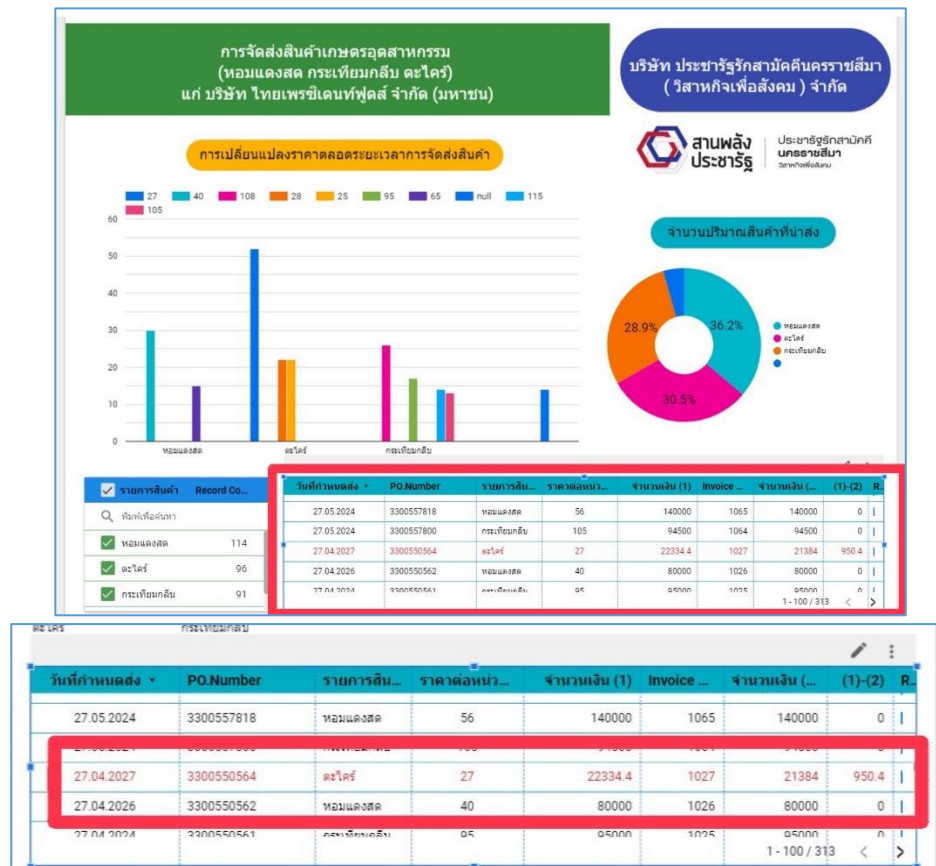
การจัดส่งสินค้าเกษตรอุตสาหกรรม (หอมแดงสด กระเทียมกลีบ ตะไคร้) แก่ บริษัท ไทยเพรซิเดนท์ฟูดส์ จำกัด (มหาชน)

บริษัท ประชารัฐรักสามัคคีนครราชสีมา ( วิสาหกิจเพื่อสังคม ) จำกัด

สานพลัง ประชารัฐ

ประชารัฐรักสามัคคี นครราชสีมา วิสาหกิจเพื่อสังคม

การเปลี่ยนแปลงราคาตลอดระยะเวลาการจัดส่งสินค้า

27 40 108 28 25 95 65 null 115 105

60
50
40
30
20
10
0

หอมแดงสด ตะไคร้ กระเทียมกลีบ

จำนวนปริมาณสินค้าที่นำส่ง

28.9%
36.2%
30.5%

หอมแดงสด
ตะไคร้
กระเทียมกลีบ

| รายการสินค้า | Record Co... |
|---|---|
| ค้นหาเพื่อค้นหา | |
| หอมแดงสด | 114 |
| ตะไคร้ | 96 |
| กระเทียมกลีบ | 91 |

| วันที่กำหนดส่ง ▾ | PO.Number | รายการสิน... | ราคาต่อหน่ว... | จำนวนเงิน (1) | Invoice ... | จำนวนเงิน (... | (1)-(2) | R... |
|---|---|---|---|---|---|---|---|---|
| 27.05.2024 | 3300557818 | หอมแดงสด | 56 | 140000 | 1065 | 140000 | 0 | |
| 27.05.2024 | 3300557800 | กระเทียมกลีบ | 105 | 94500 | 1064 | 94500 | 0 | |
| 27.04.2027 | 3300550564 | ตะไคร้ | 27 | 22334.4 | 1027 | 21384 | 950.4 | |
| 27.04.2026 | 3300550562 | หอมแดงสด | 40 | 80000 | 1026 | 80000 | 0 | |
| 27.04.2024 | 3300550561 | กระเทียมกลีบ | 95 | 95000 | 1025 | 95000 | 0 | |

1 - 100 / 313 < >

ตะไคร้ กระเทียมกลีบ

| วันที่กำหนดส่ง ▾ | PO.Number | รายการสิน... | ราคาต่อหน่ว... | จำนวนเงิน (1) | Invoice ... | จำนวนเงิน (... | (1)-(2) | R... |
|---|---|---|---|---|---|---|---|---|
| 27.05.2024 | 3300557818 | หอมแดงสด | 56 | 140000 | 1065 | 140000 | 0 | |
| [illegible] | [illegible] | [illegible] | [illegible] | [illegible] | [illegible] | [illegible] | 0 | |
| 27.04.2027 | 3300550564 | ตะไคร้ | 27 | 22334.4 | 1027 | 21384 | 950.4 | |
| 27.04.2026 | 3300550562 | หอมแดงสด | 40 | 80000 | 1026 | 80000 | 0 | |
| 27.04.2024 | 3300550561 | กระเทียมกลีบ | 95 | 95000 | 1025 | 95000 | 0 | |

1 - 100 / 313 < >